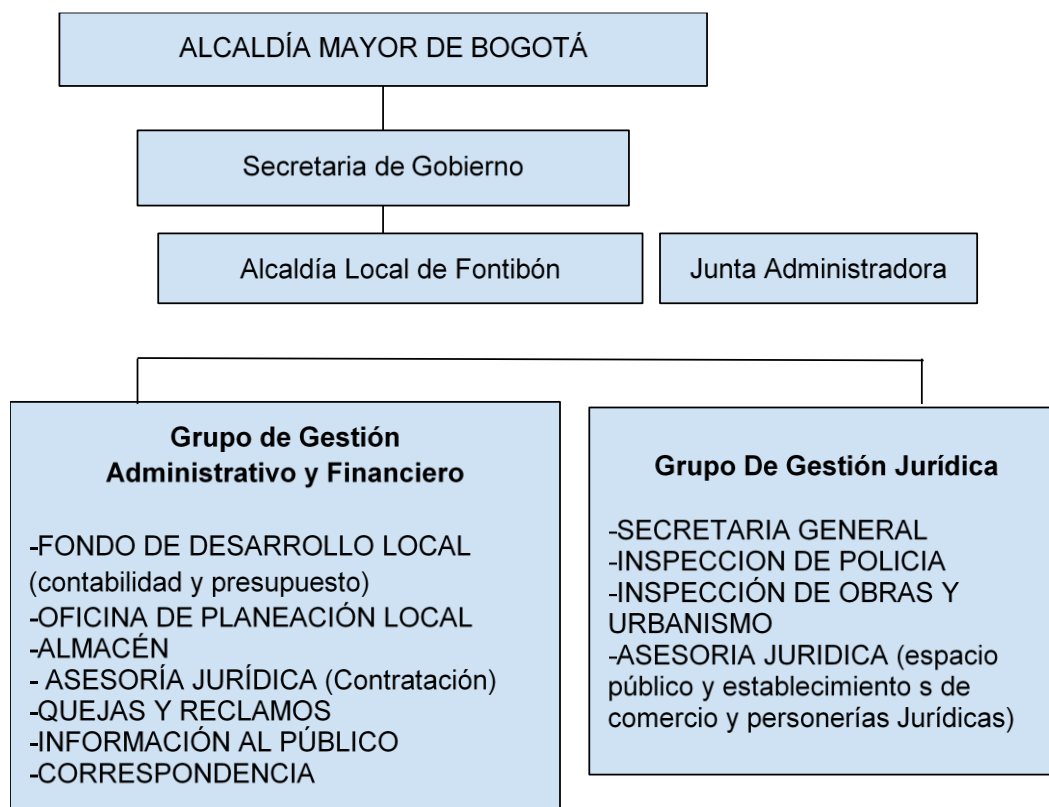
ALCALDÍA MAYOR DE BOGOTÁ

Secretaria de Gobierno

Alcaldía Local de Fontibón

Junta Administradora

Grupo de Gestión Administrativo y Financiero

-FONDO DE DESARROLLO LOCAL (contabilidad y presupuesto)
-OFICINA DE PLANEACIÓN LOCAL
-ALMACÉN
- ASESORÍA JURÍDICA (Contratación)
-QUEJAS Y RECLAMOS
-INFORMACIÓN AL PÚBLICO
-CORRESPONDENCIA

Grupo De Gestión Jurídica

-SECRETARIA GENERAL
-INSPECCION DE POLICIA
-INSPECCIÓN DE OBRAS Y URBANISMO
-ASESORIA JURIDICA (espacio público y establecimiento s de comercio y personerías Jurídicas)